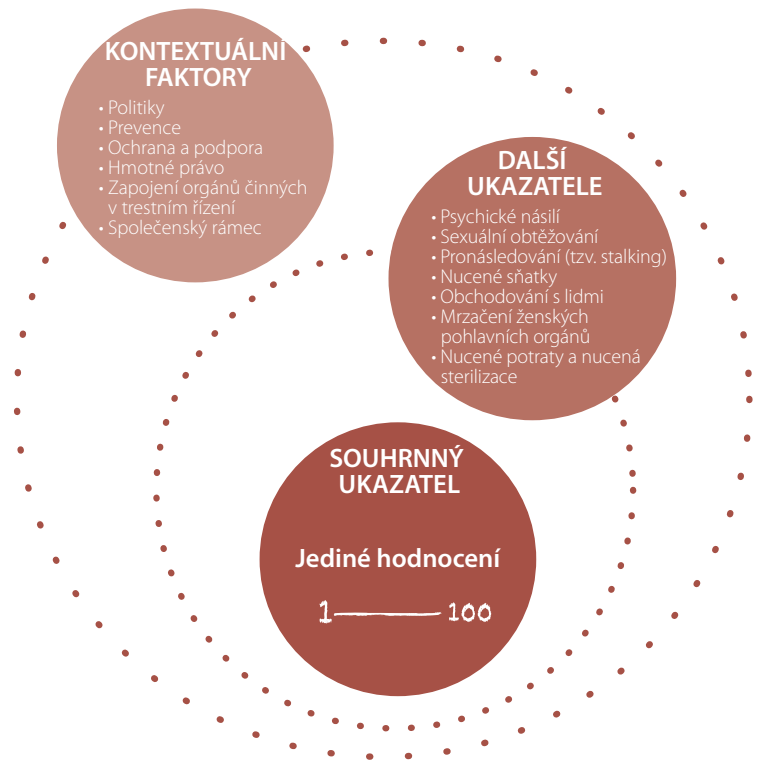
KONTEXTUÁLNÍ FAKTORY

• Politiky
• Prevence
• Ochrana a podpora
• Hmotné právo
• Zapojení orgánů činných v trestním řízení
• Společenský rámec

DALŠÍ UKAZATELE

• Psychické násilí
• Sexuální obtěžování
• Pronásledování (tzv. stalking)
• Nucené sňatky
• Obchodování s lidmi
• Mrzačení ženských pohlavních orgánů
• Nucené potraty a nucená sterilizace

SOUHRNNÝ UKAZATEL

Jediné hodnocení

1 —— 100